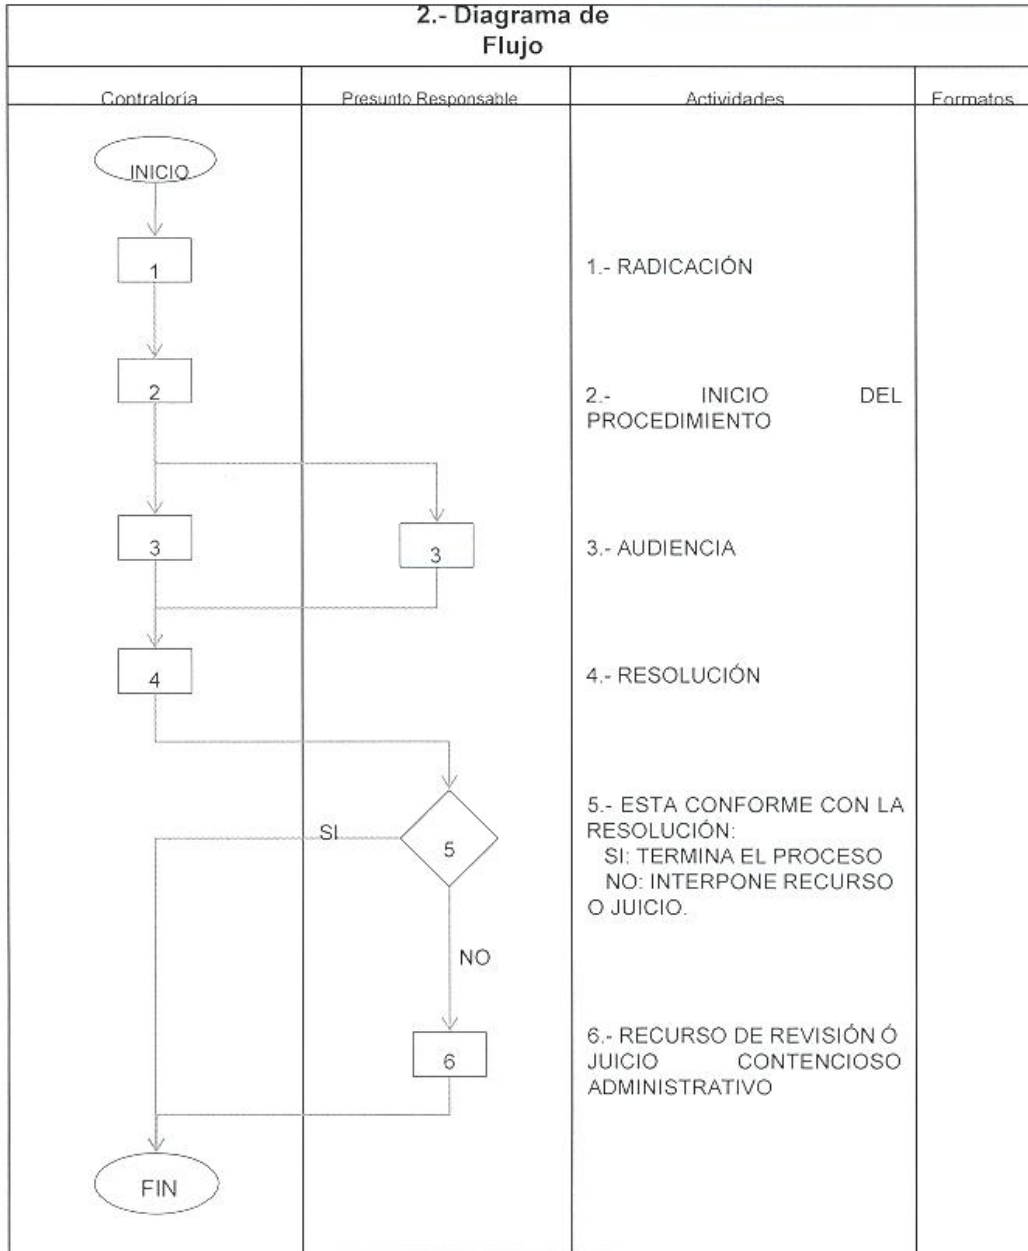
2.- Diagrama de Flujo

| Contraloría | Presunto Responsable | Actividades | Formatos |
|---|---|---|---|
| INICIO | | | |
| 1 | | 1.- RADICACIÓN | |
| 2 | | 2.- INICIO DEL PROCEDIMIENTO | |
| 3 | 3 | 3.- AUDIENCIA | |
| 4 | | 4.- RESOLUCIÓN | |
| | SI 5 | 5.- ESTA CONFORME CON LA RESOLUCIÓN: SI: TERMINA EL PROCESO NO: INTERPONE RECURSO O JUICIO. | |
| | NO 6 | 6.- RECURSO DE REVISIÓN Ó JUICIO CONTENCIOSO ADMINISTRATIVO | |
| FIN | | | |